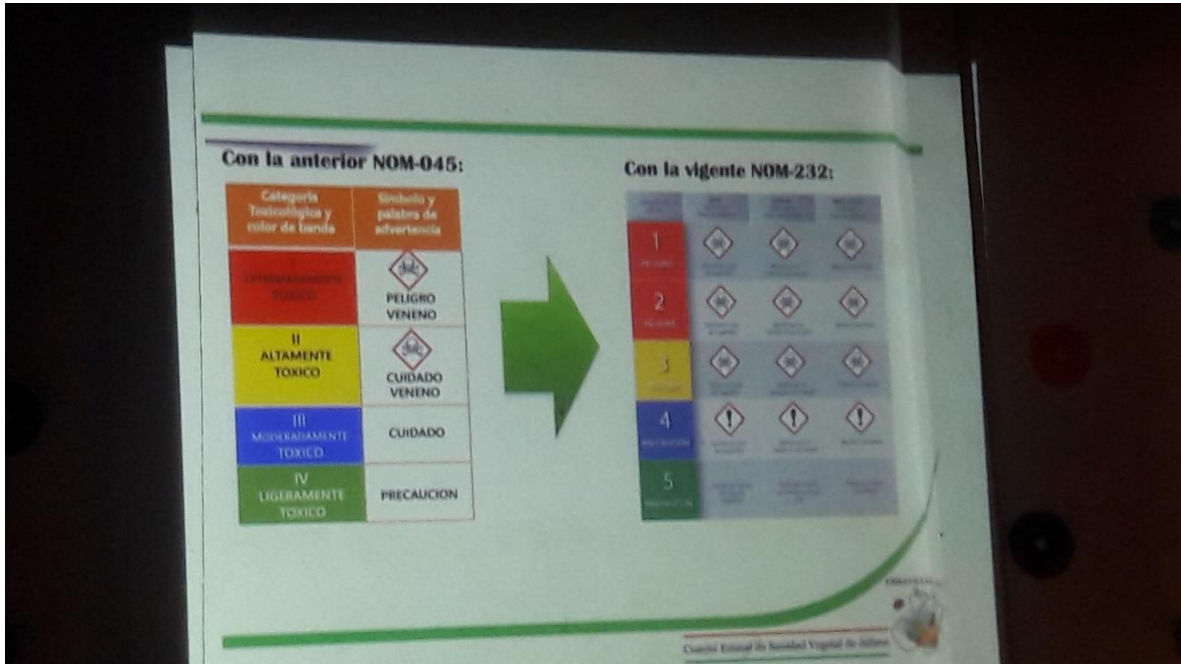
Con la anterior NOM-045:

| Categoría Toxicológica y color de banda | Símbolo y palabra de advertencia |
|---|---|
| I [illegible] TOXICO | PELIGRO VENENO |
| II ALTAMENTE TOXICO | CUIDADO VENENO |
| III MODERADAMENTE TOXICO | CUIDADO |
| IV LIGERAMENTE TOXICO | PRECAUCION |

Con la vigente NOM-232:

| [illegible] | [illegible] | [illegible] | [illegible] |
|---|---|---|---|
| 1 PELIGRO | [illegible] | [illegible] | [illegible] |
| 2 PELIGRO | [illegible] | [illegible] | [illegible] |
| 3 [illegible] | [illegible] | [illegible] | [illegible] |
| 4 PRECAUCION | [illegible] | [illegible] | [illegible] |
| 5 PRECAUCION | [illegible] | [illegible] | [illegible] |

Comité Estatal de Sanidad Vegetal de Jalisco